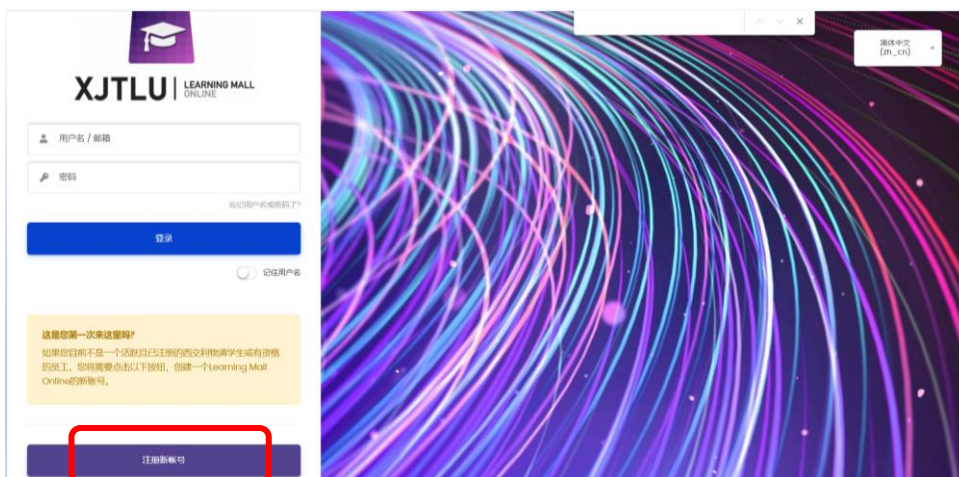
XJTLU | LEARNING MALL ONLINE

用户名 / 邮箱

密码

忘记用户名或密码了?

登录

记住用户名

这是您第一次来这里吗?

如果您目前不是一个活跃且已注册的西交利物浦学生或有资格的员工，您将需要点击以下按钮，创建一个Learning Mall Online的新账号。

注册新帐号

简体中文 (zh_cn)